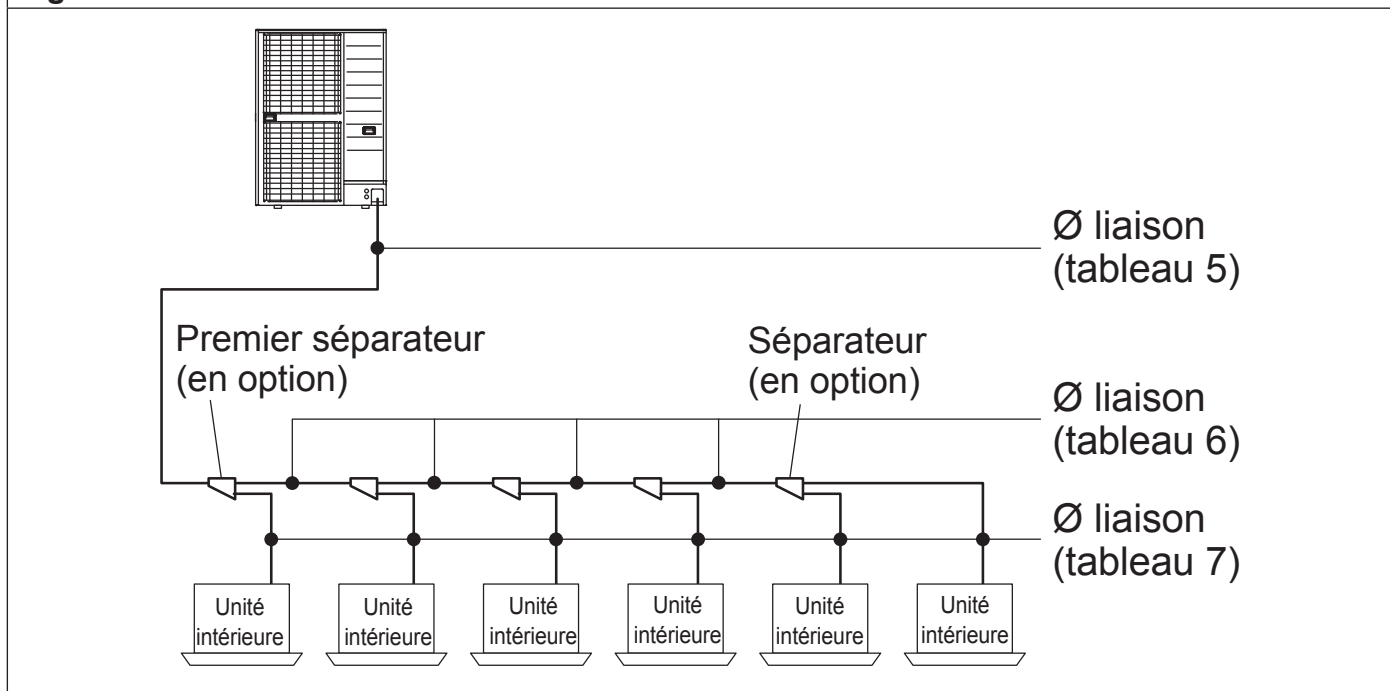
Ø liaison
(tableau 5)

Premier séparateur
(en option)

Séparateur
(en option)

Ø liaison
(tableau 6)

Ø liaison
(tableau 7)

Unité intérieure

Unité intérieure

Unité intérieure

Unité intérieure

Unité intérieure

Unité intérieure